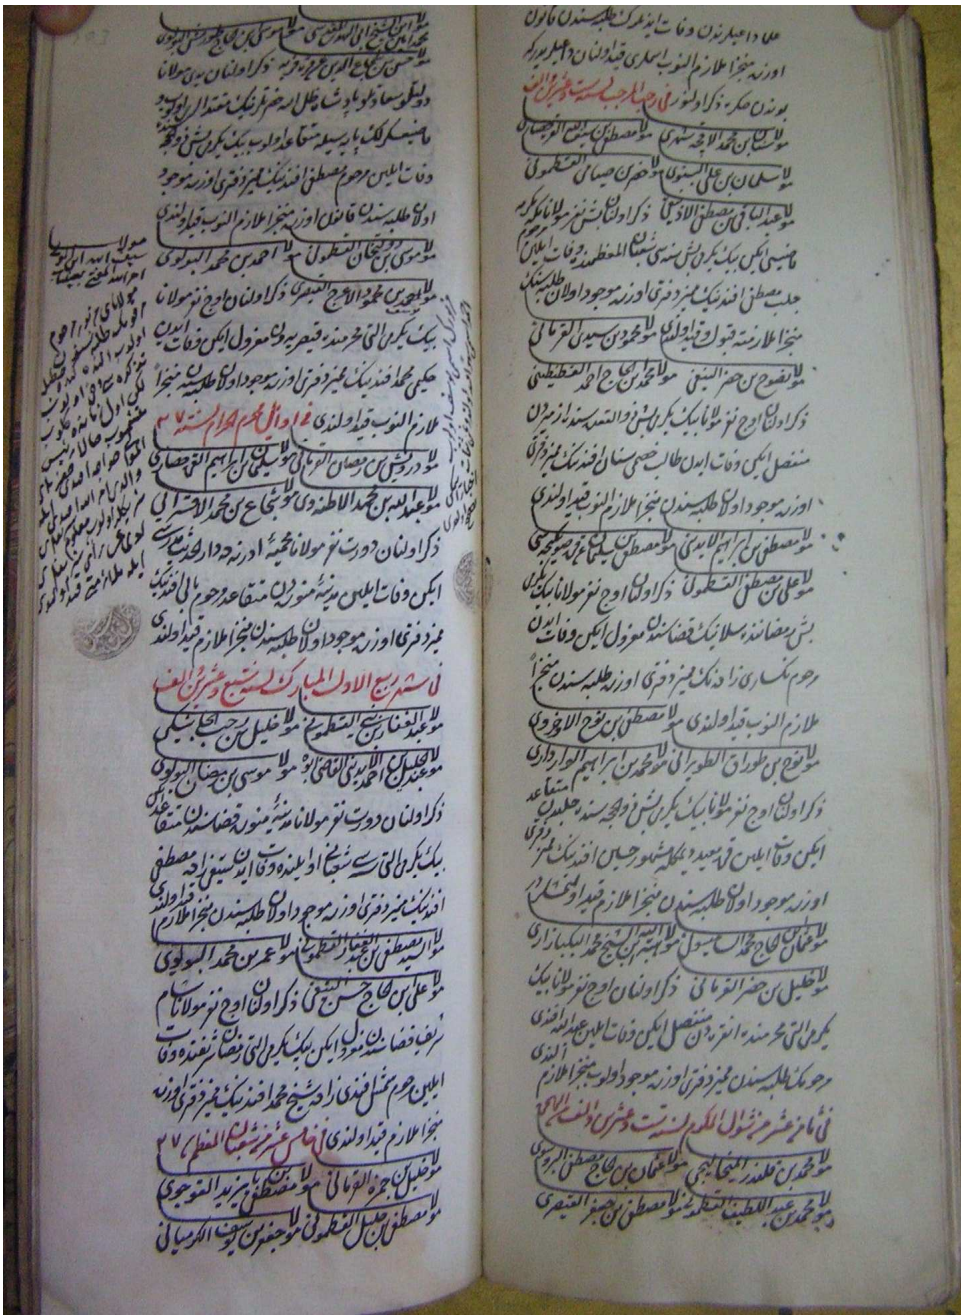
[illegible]

ذکر اولنان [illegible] مولانا

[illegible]

وفات ایلین مرحوم مصطفی افندینک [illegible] دفتری اوزره موجود

اولان طلبه سندن قانون اوزره منجز الملازم النوب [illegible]

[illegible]

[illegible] ذکر اولنان اوج نفر مولانا

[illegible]

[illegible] محمد افندینک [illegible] دفتری اوزره موجود اولان طلبه سندن منجز

الملازم النوب قید اولندی فی اوائل محرم الحرام لسنة ٢٧

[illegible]

ذکر اولنان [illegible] مولانا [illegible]

ایکن وفات ایلین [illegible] مرحوم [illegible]

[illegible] دفتری اوزره موجود اولان طلبه سندن منجز الملازم قید اولندی

فی شهر ربیع الاول المبارک لسنة سبع و عشرین و الف

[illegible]

ذکر اولنان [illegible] نفر مولانا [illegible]

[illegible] وفات ایدن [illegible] مصطفی

افندینک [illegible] دفتری اوزره موجود اولان طلبه سندن منجز الملازم قید اولندی

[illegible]

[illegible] ذکر اولنان اوج نفر مولانا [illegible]

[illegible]

ایلین مرحوم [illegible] محمد افندینک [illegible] دفتری اوزره

منجز الملازم قید اولندی فی خامس عشر شعبان المعظم ٢٧

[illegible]

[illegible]

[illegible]

علی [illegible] وفات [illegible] طلبه سندن قانون

اوزره منجز الملازم النوب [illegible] قید اولنان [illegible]

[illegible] ذکر اولنور فی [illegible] لسنة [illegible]

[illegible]

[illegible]

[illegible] ذکر اولنان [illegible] مولانا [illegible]

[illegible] وفات ایلین

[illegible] مصطفی افندینک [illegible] دفتری اوزره موجود اولان طلبه سندن

منجز الملازم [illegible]

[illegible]

ذکر اولنان اوج نفر مولانا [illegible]

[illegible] ایکن وفات ایدن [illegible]

اوزره موجود اولان طلبه سندن منجز الملازم النوب قید اولندی

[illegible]

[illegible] ذکر اولنان اوج نفر مولانا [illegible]

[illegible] معزول ایکن وفات ایدن

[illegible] دفتری اوزره طلبه سندن منجز

الملازم النوب قید اولندی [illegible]

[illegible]

ذکر اولنان اوج نفر مولانا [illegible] متقاعد

ایکن وفات ایلین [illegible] افندینک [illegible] دفتری

اوزره موجود اولان طلبه سندن منجز الملازم قید اولندی

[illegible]

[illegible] ذکر اولنان اوج نفر مولانا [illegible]

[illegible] ایکن وفات ایلین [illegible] قید اولندی

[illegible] طلبه سندن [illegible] دفتری اوزره موجود اولان منجز الملازم

فی ثامن عشر من شوال المکرم لسنة ست و عشرین و الف الهجری

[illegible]

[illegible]